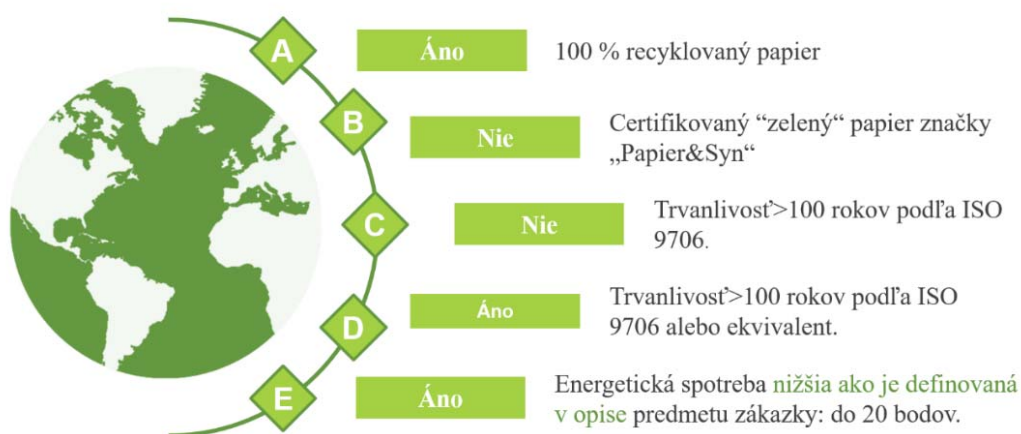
A
Áno
100 % recyklovaný papier

B
Nie
Certifikovaný “zelený“ papier značky „Papier&Syn“

C
Nie
Trvanlivosť>100 rokov podľa ISO 9706.

D
Áno
Trvanlivosť>100 rokov podľa ISO 9706 alebo ekvivalent.

E
Áno
Energetická spotreba nižšia ako je definovaná v opise predmetu zákazky: do 20 bodov.